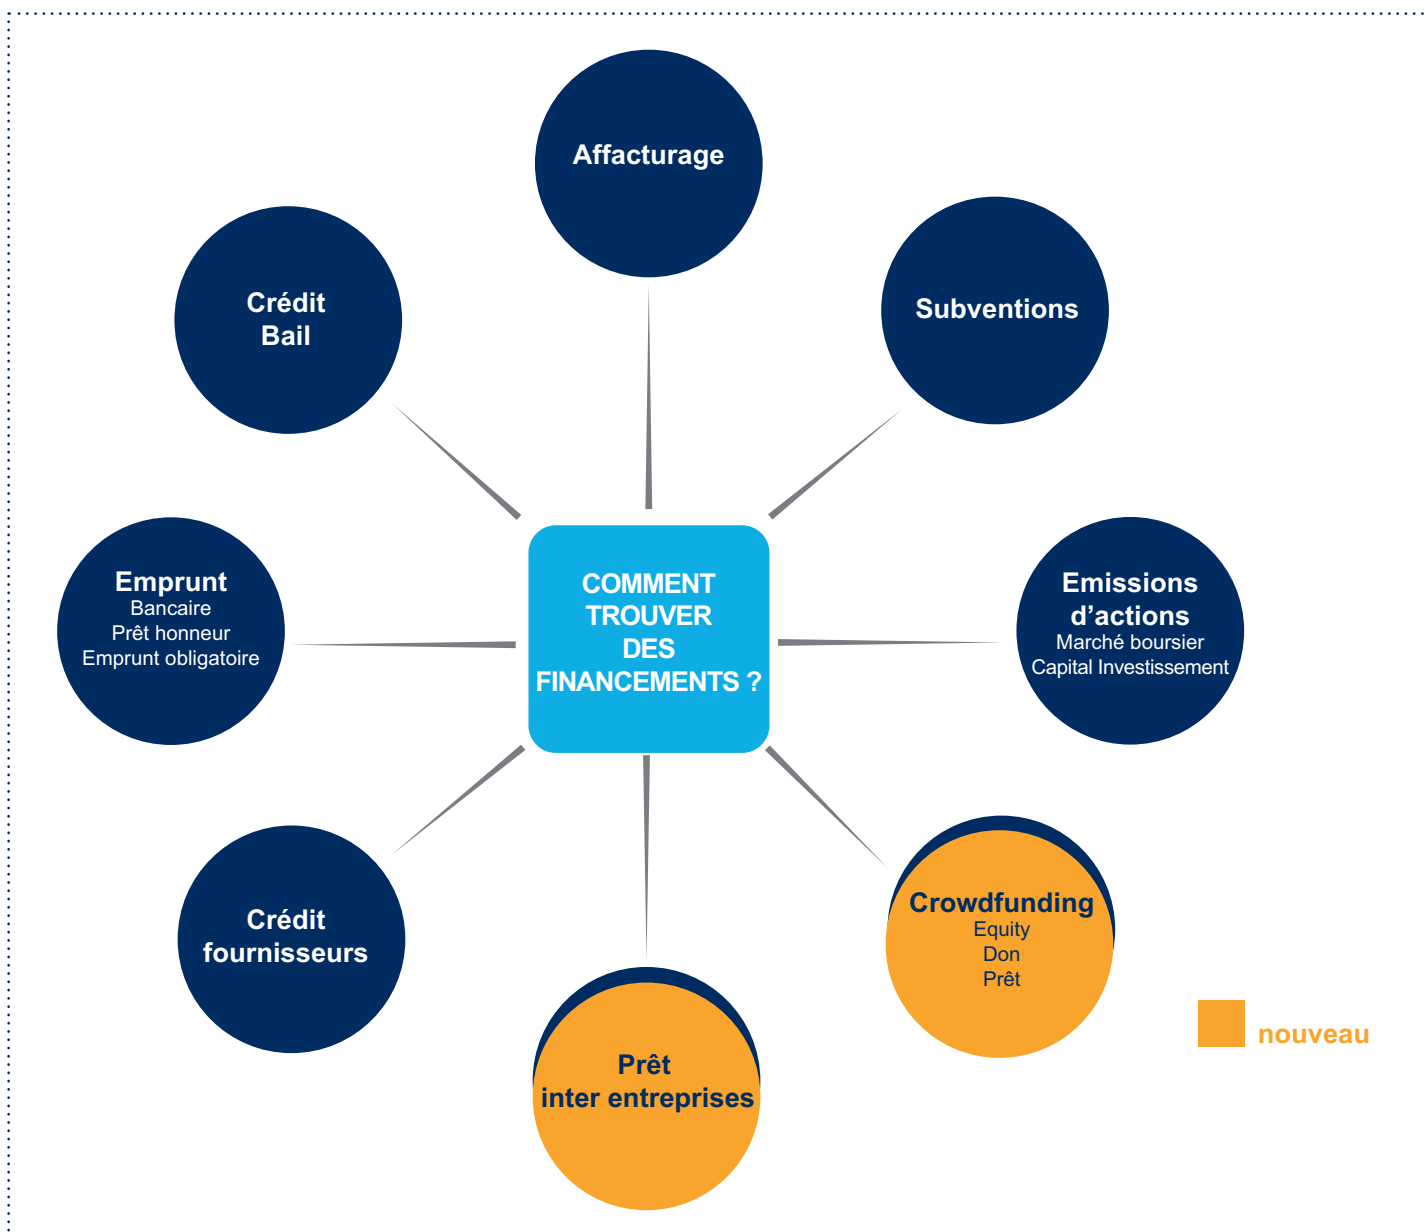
Affacturage

Crédit
Bail

Subventions

Emprunt
Bancaire
Prêt honneur
Emprunt obligatoire

COMMENT
TROUVER
DES
FINANCEMENTS ?

Emissions
d'actions
Marché boursier
Capital Investissement

Crédit
fournisseurs

Prêt
inter entreprises

Crowdfunding
Equity
Don
Prêt

nouveau